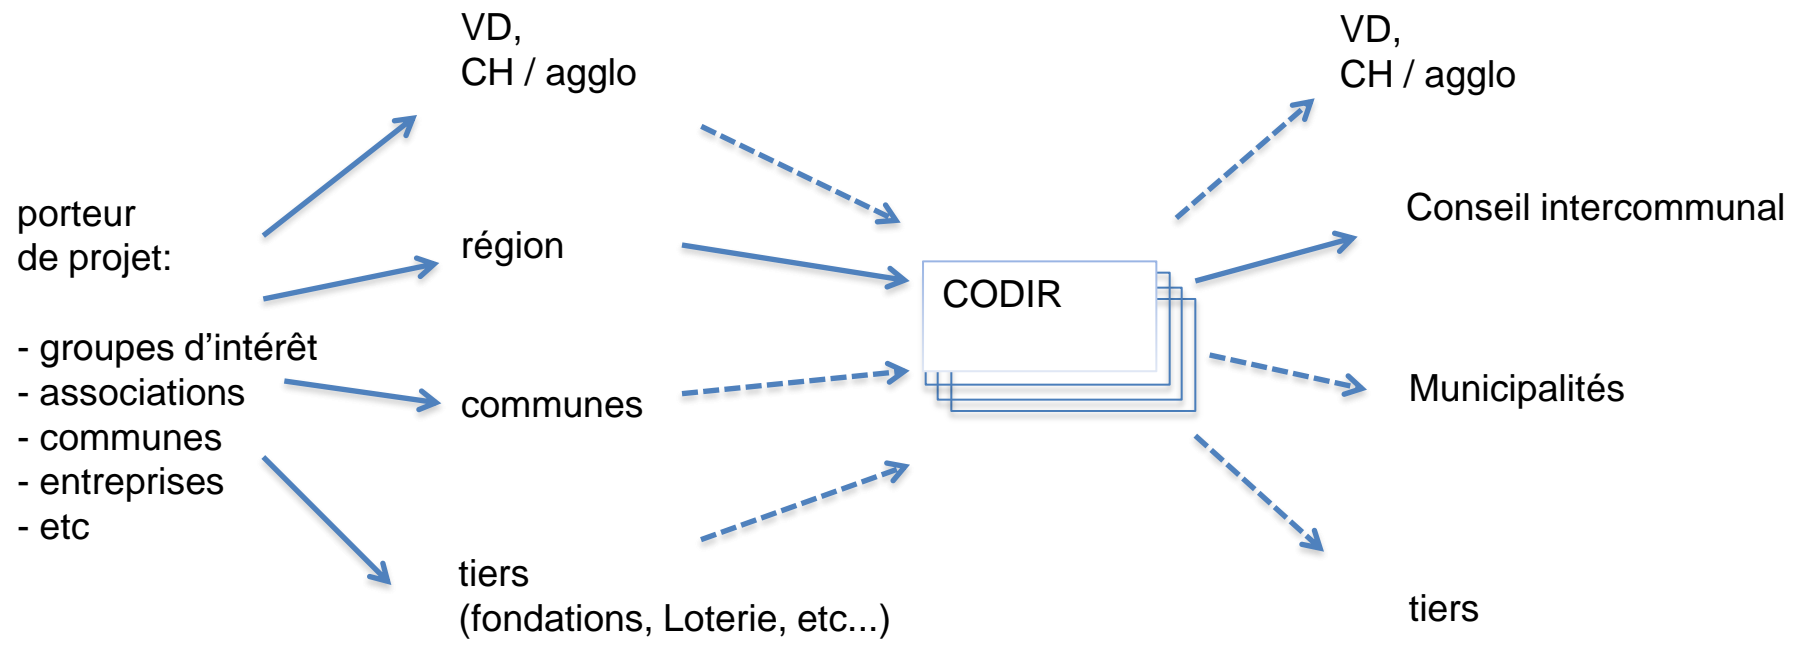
porteur de projet:

- groupes d’intérêt
- associations
- communes
- entreprises
- etc

VD,
CH / agglo

région

communes

tiers
(fondations, Loterie, etc...)

CODIR

VD,
CH / agglo

Conseil intercommunal

Municipalités

tiers